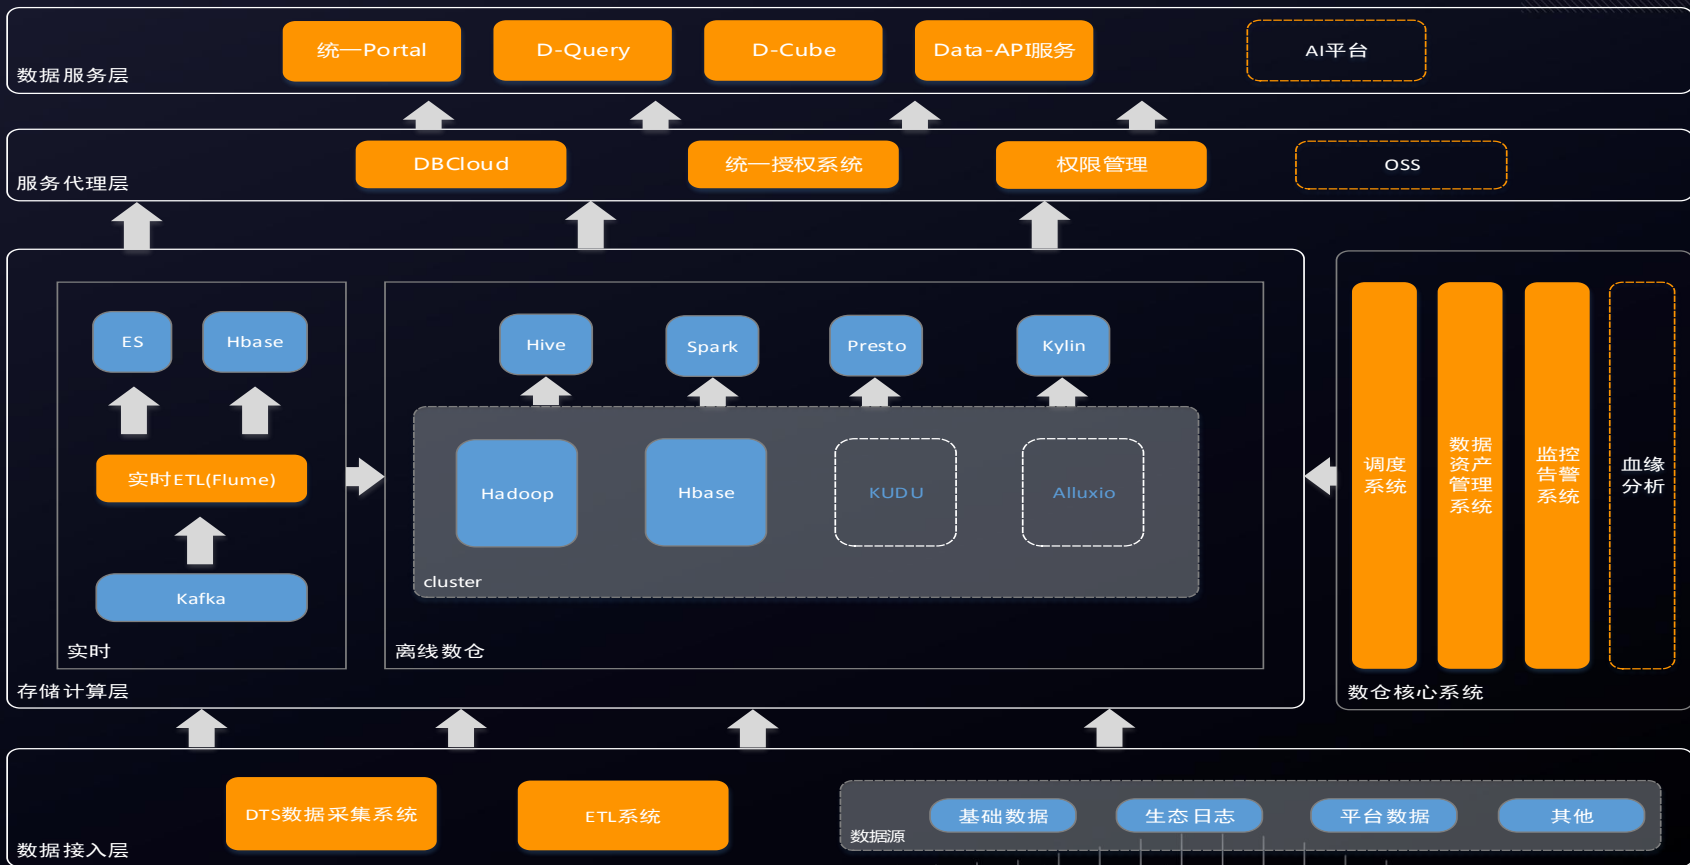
统一Portal
D-Query
D-Cube
Data-API服务
AI平台
数据服务层

DBCloud
统一授权系统
权限管理
OSS
服务代理层

ES
Hbase
实时ETL(Flume)
Kafka
实时

Hive
Spark
Presto
Kylin
Hadoop
Hbase
KUDU
Alluxio
cluster
离线数仓
存储计算层

调度系统
数据资产管理系统
监控告警系统
血缘分析
数仓核心系统

DTS数据采集系统
ETL系统
基础数据
生态日志
平台数据
其他
数据源
数据接入层